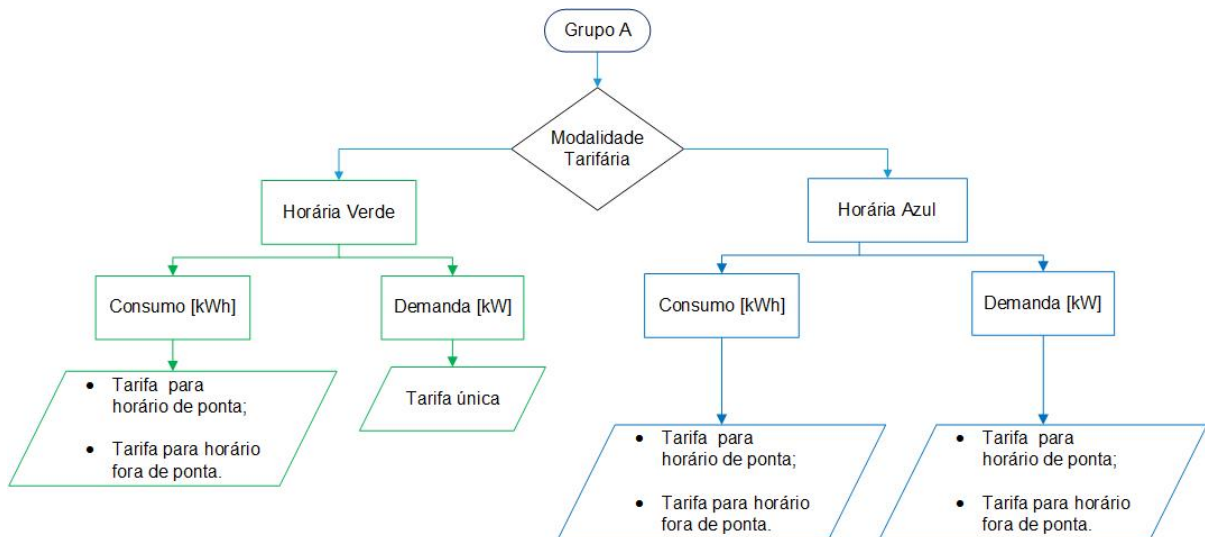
Grupo A

Modalidade Tarifária

Horária Verde

Horária Azul

Consumo [kWh]

Demanda [kW]

Consumo [kWh]

Demanda [kW]

- Tarifa para horário de ponta;
- Tarifa para horário fora de ponta.

Tarifa única

- Tarifa para horário de ponta;
- Tarifa para horário fora de ponta.

- Tarifa para horário de ponta;
- Tarifa para horário fora de ponta.